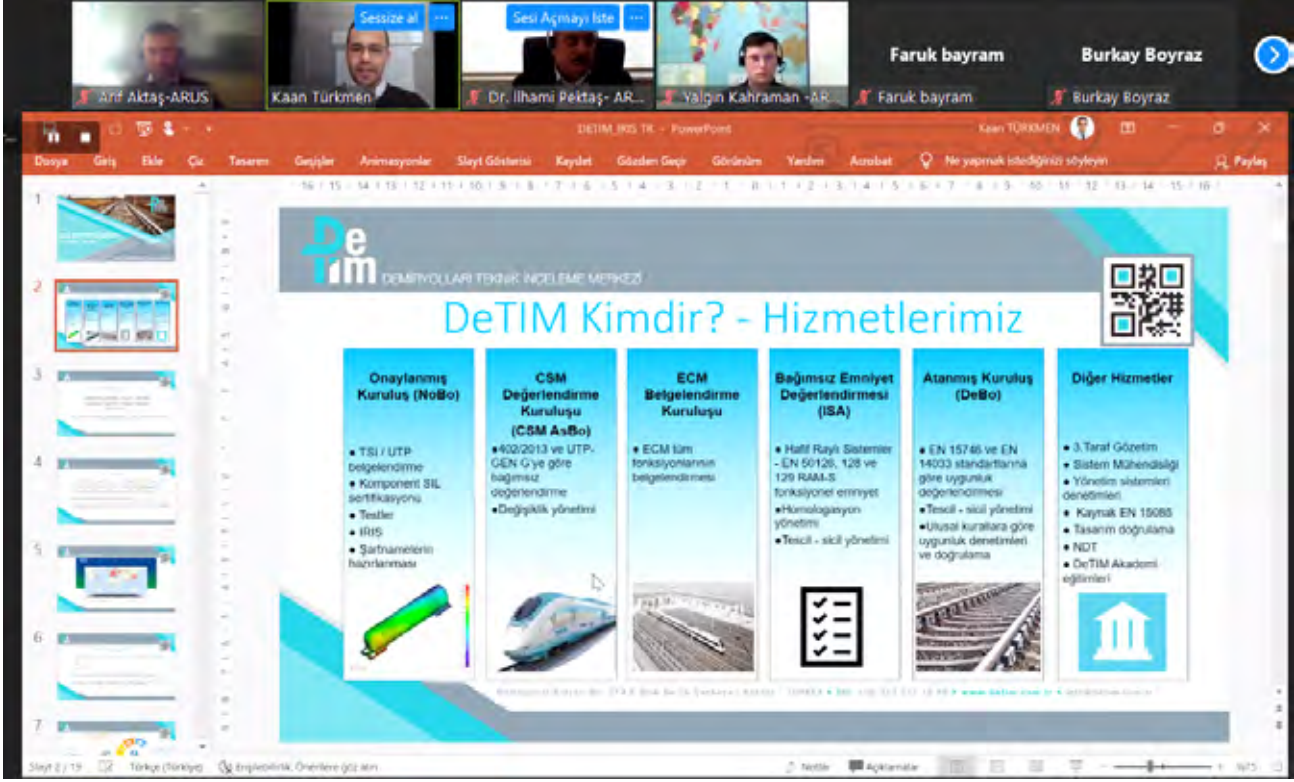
Arif Aktaş-ARUS
Sessize al
Kaan Türkmen
Sesi Açmayı İste
Dr. İlhami Pektaş- AR...
Yalçın Kahraman -AR...
Faruk bayram
Faruk bayram
Burkay Boyraz
Burkay Boyraz

DETIM_IRIS TR - PowerPoint
Kaan TÜRKMEN

Dosya Giriş Ekle Çiz Tasarım Geçişler Animasyonlar Slayt Gösterisi Kaydet Gözden Geçir Görünüm Yardım Acrobat Ne yapmak istediğinizi söyleyin Paylaş

1
2
3
4
5
6
7

DeTIM DEMİRYOLLARI TEKNİK İNCELEME MERKEZİ

DeTIM Kimdir? - Hizmetlerimiz

Onaylanmış Kuruluş (NoBo)
● TSI / UTP belgelendirme
● Komponent SIL sertifikasyonu
● Testler
● IRIS
● Şartnamelerin hazırlanması

CSM Değerlendirme Kuruluşu (CSM AsBo)
●402/2013 ve UTP-GEN G'ye göre bağımsız değerlendirme
●Değişiklik yönetimi

ECM Belgelendirme Kuruluşu
● ECM tüm fonksiyonlarının belgelendirmesi

Bağımsız Emniyet Değerlendirmesi (ISA)
● Hafif Raylı Sistemler - EN 50126, 128 ve 129 RAM-S fonksiyonel emniyet
●Homologasyon yönetimi
●Tescil - sicil yönetimi

Atanmış Kuruluş (DeBo)
● EN 15746 ve EN 14033 standartlarına göre uygunluk değerlendirmesi
●Tescil - sicil yönetimi
●Ulusal kurallara göre uygunluk denetimleri ve doğrulama

Diğer Hizmetler
● 3.Taraf Gözetim
● Sistem Mühendisliği
● Yönetim sistemleri denetimleri
● Kaynak EN 15085
● Tasarım doğrulama
● NDT
● DeTIM Akademi eğitimleri

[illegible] www.detim.com.tr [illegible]

Slayt 2 / 19 Türkçe (Türkiye) Erişilebilirlik: Önerilere göz atın Notlar Açıklamalar